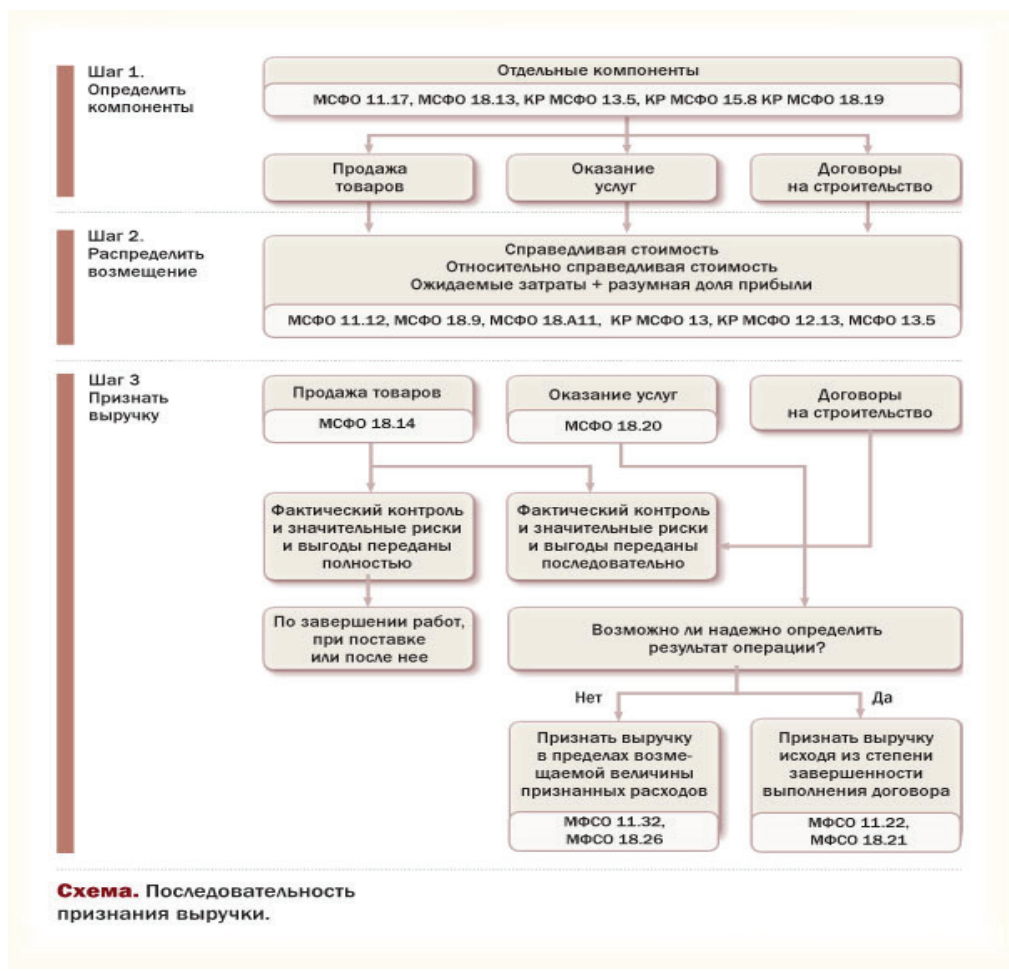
Шаг 1.
Определить компоненты

Отдельные компоненты

МСФО 11.17, МСФО 18.13, КР МСФО 13.5, КР МСФО 15.8 КР МСФО 18.19

Продажа товаров

Оказание услуг

Договоры на строительство

Шаг 2.
Распределить возмещение

Справедливая стоимость
Относительно справедливая стоимость
Ожидаемые затраты + разумная доля прибыли

МСФО 11.12, МСФО 18.9, МСФО 18.А11, КР МСФО 13, КР МСФО 12.13, МСФО 13.5

Шаг 3
Признать выручку

Продажа товаров

МСФО 18.14

Оказание услуг

МСФО 18.20

Договоры на строительство

Фактический контроль и значительные риски и выгоды переданы полностью

Фактический контроль и значительные риски и выгоды переданы последовательно

По завершении работ, при поставке или после нее

Возможно ли надежно определить результат операции?

Нет

Да

Признать выручку в пределах возмещаемой величины признанных расходов

МФСО 11.32,
МФСО 18.26

Признать выручку исходя из степени завершенности выполнения договора

МФСО 11.22,
МФСО 18.21

Схема. Последовательность признания выручки.